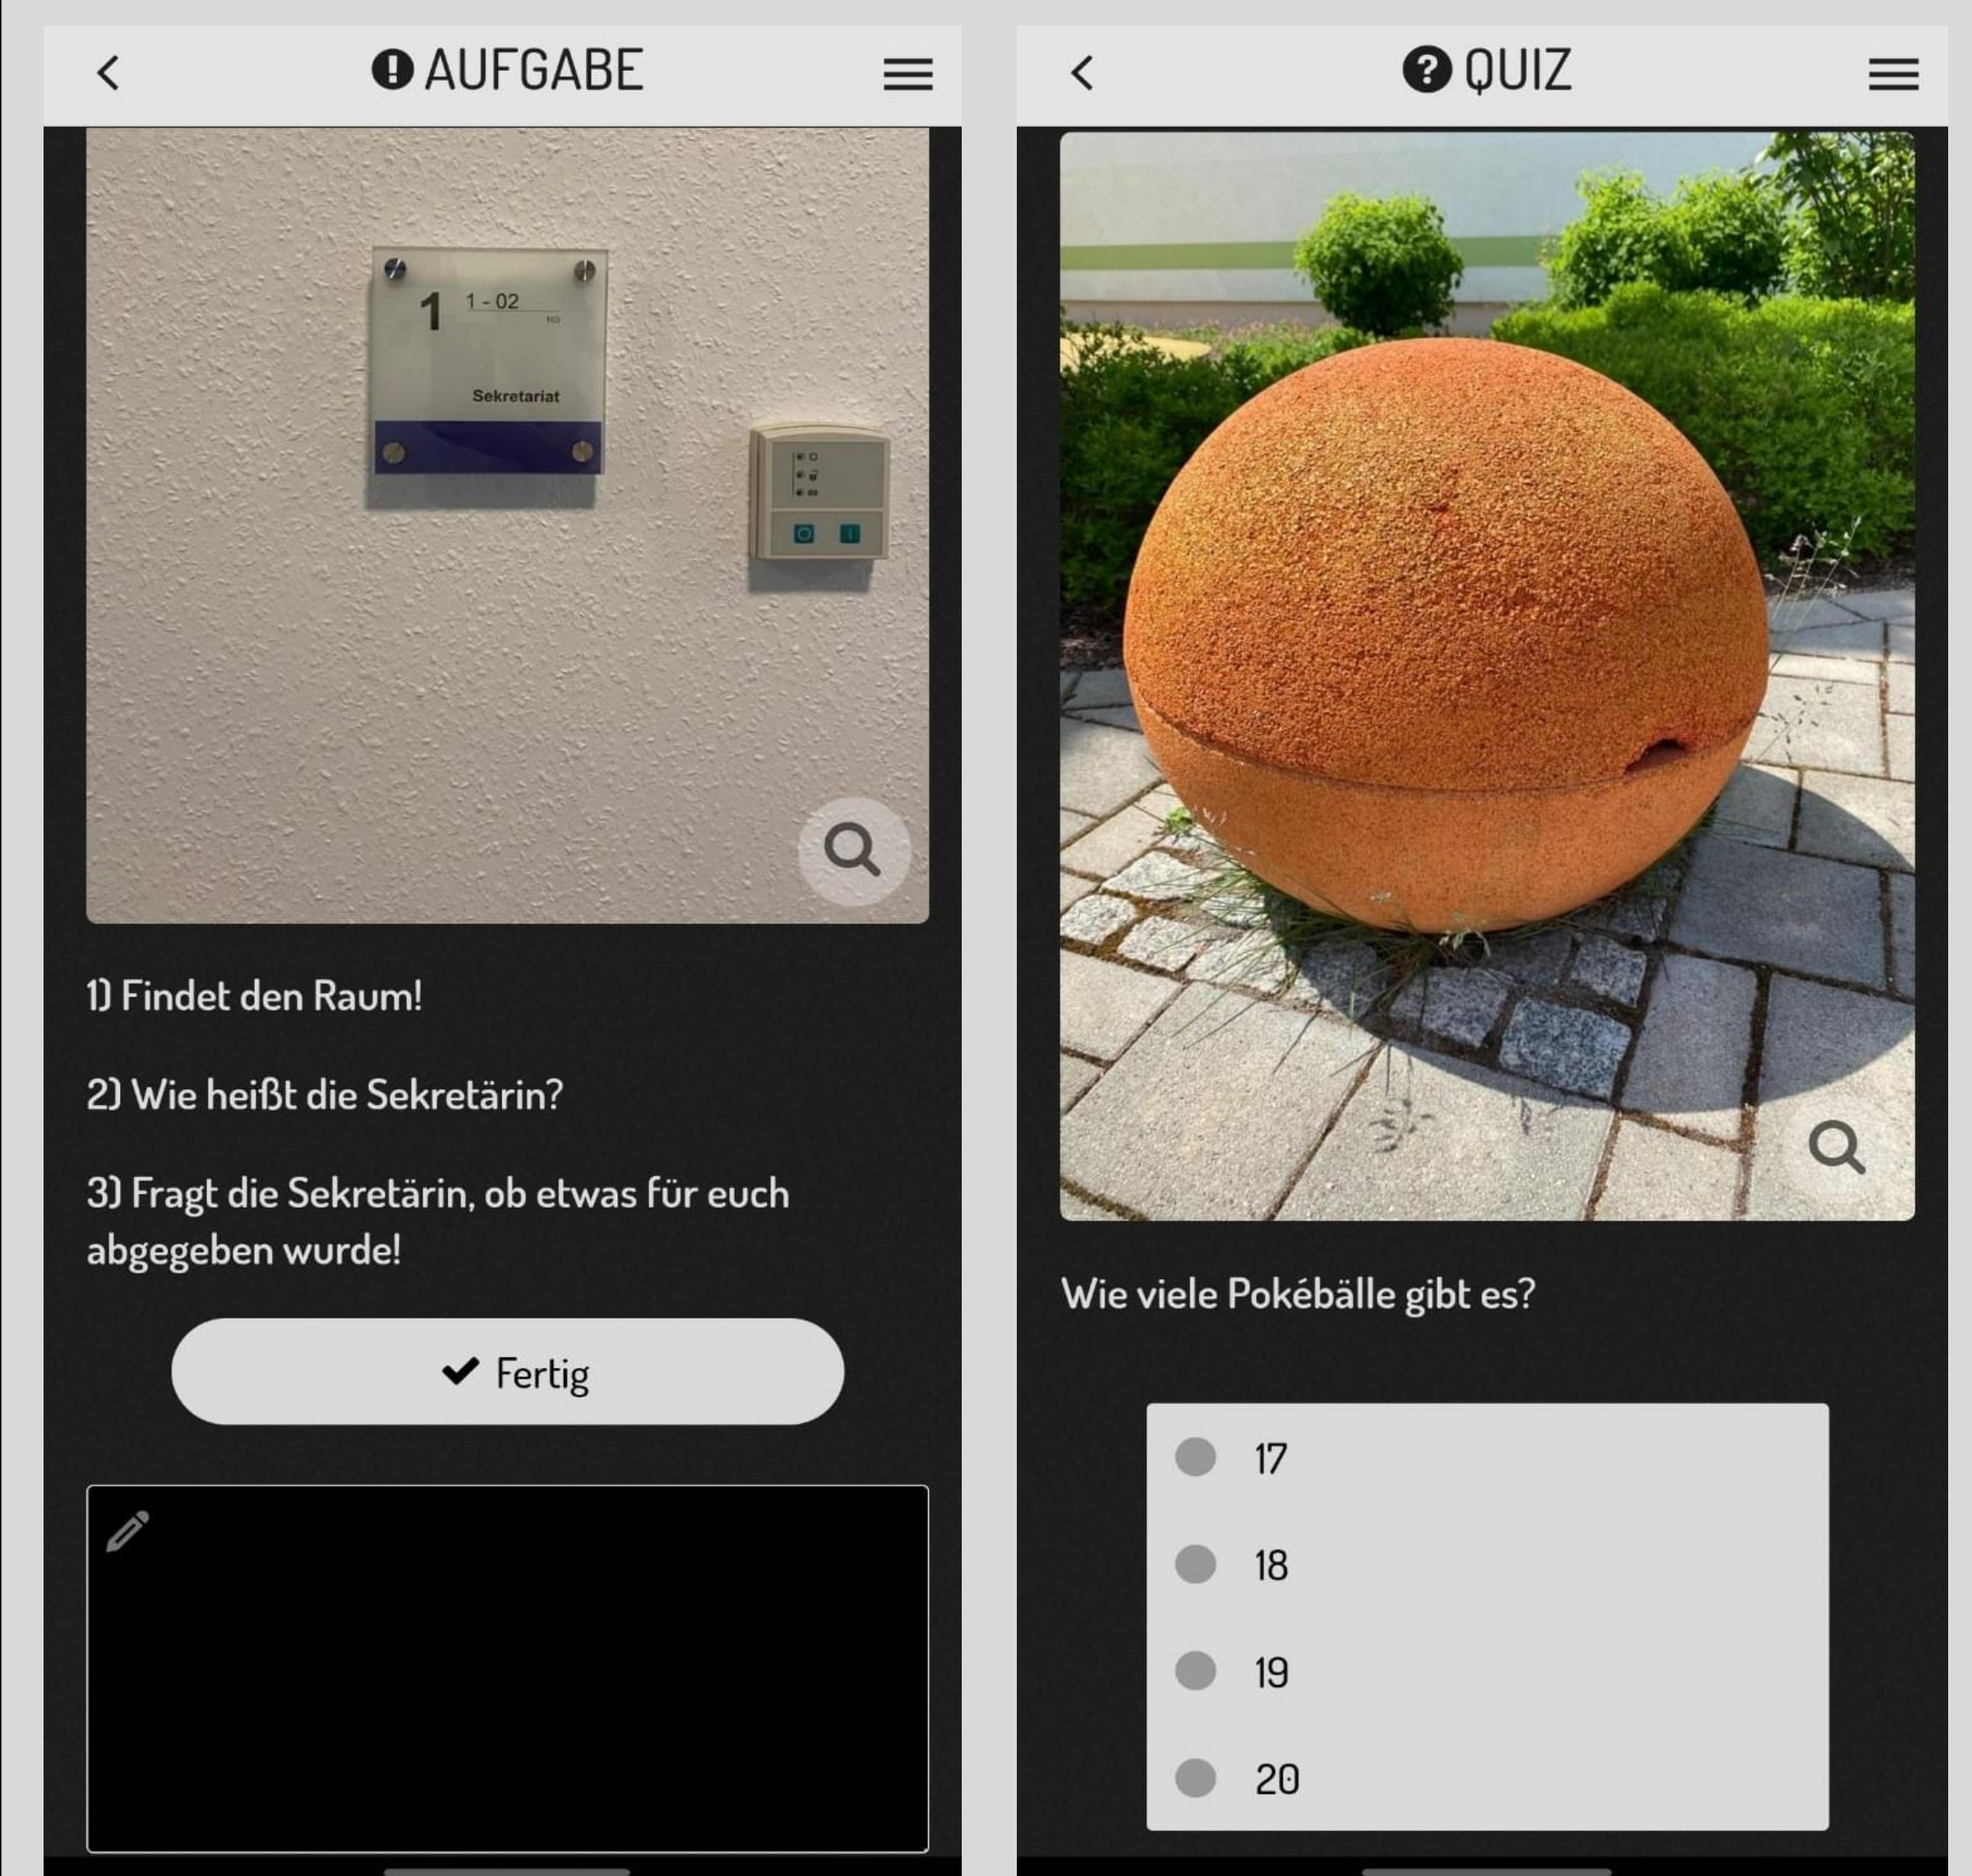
AUFGABE

1 1 - 02
Sekretariat

1) Findet den Raum!

2) Wie heißt die Sekretärin?

3) Fragt die Sekretärin, ob etwas für euch abgegeben wurde!

Fertig

QUIZ

Wie viele Pokébälle gibt es?

17

18

19

20